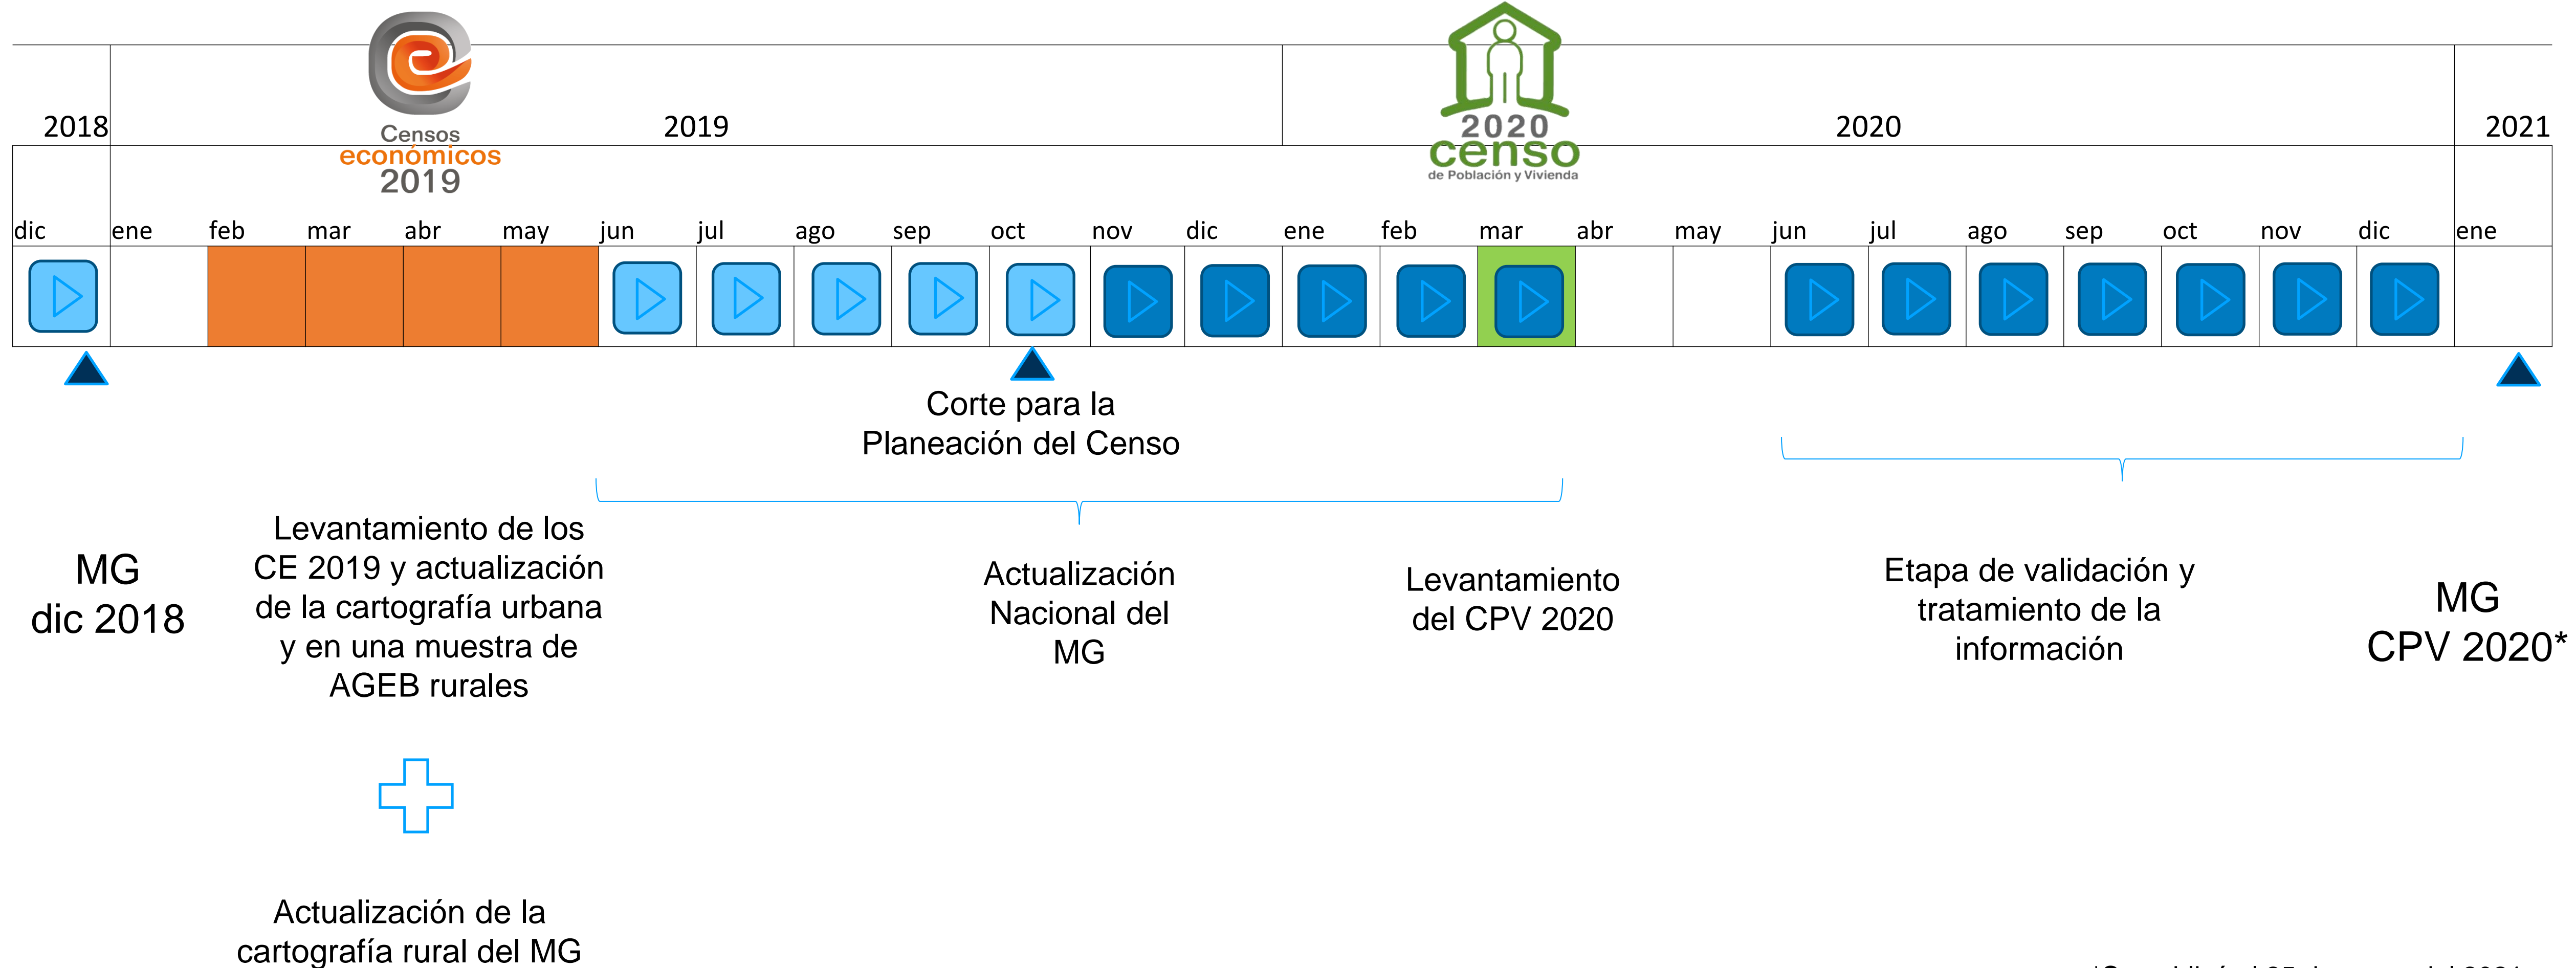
2018

Censos
económicos
2019

2019

2020
censo
de Población y Vivienda

2020

2021

| dic | ene | feb | mar | abr | may | jun | jul | ago | sep | oct | nov | dic | ene | feb | mar | abr | may | jun | jul | ago | sep | oct | nov | dic | ene |
|---|---|---|---|---|---|---|---|---|---|---|---|---|---|---|---|---|---|---|---|---|---|---|---|---|---|

Corte para la Planeación del Censo

MG
dic 2018

Levantamiento de los CE 2019 y actualización de la cartografía urbana y en una muestra de AGEB rurales

Actualización de la cartografía rural del MG

Actualización Nacional del MG

Levantamiento del CPV 2020

Etapa de validación y tratamiento de la información

MG
CPV 2020*

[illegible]